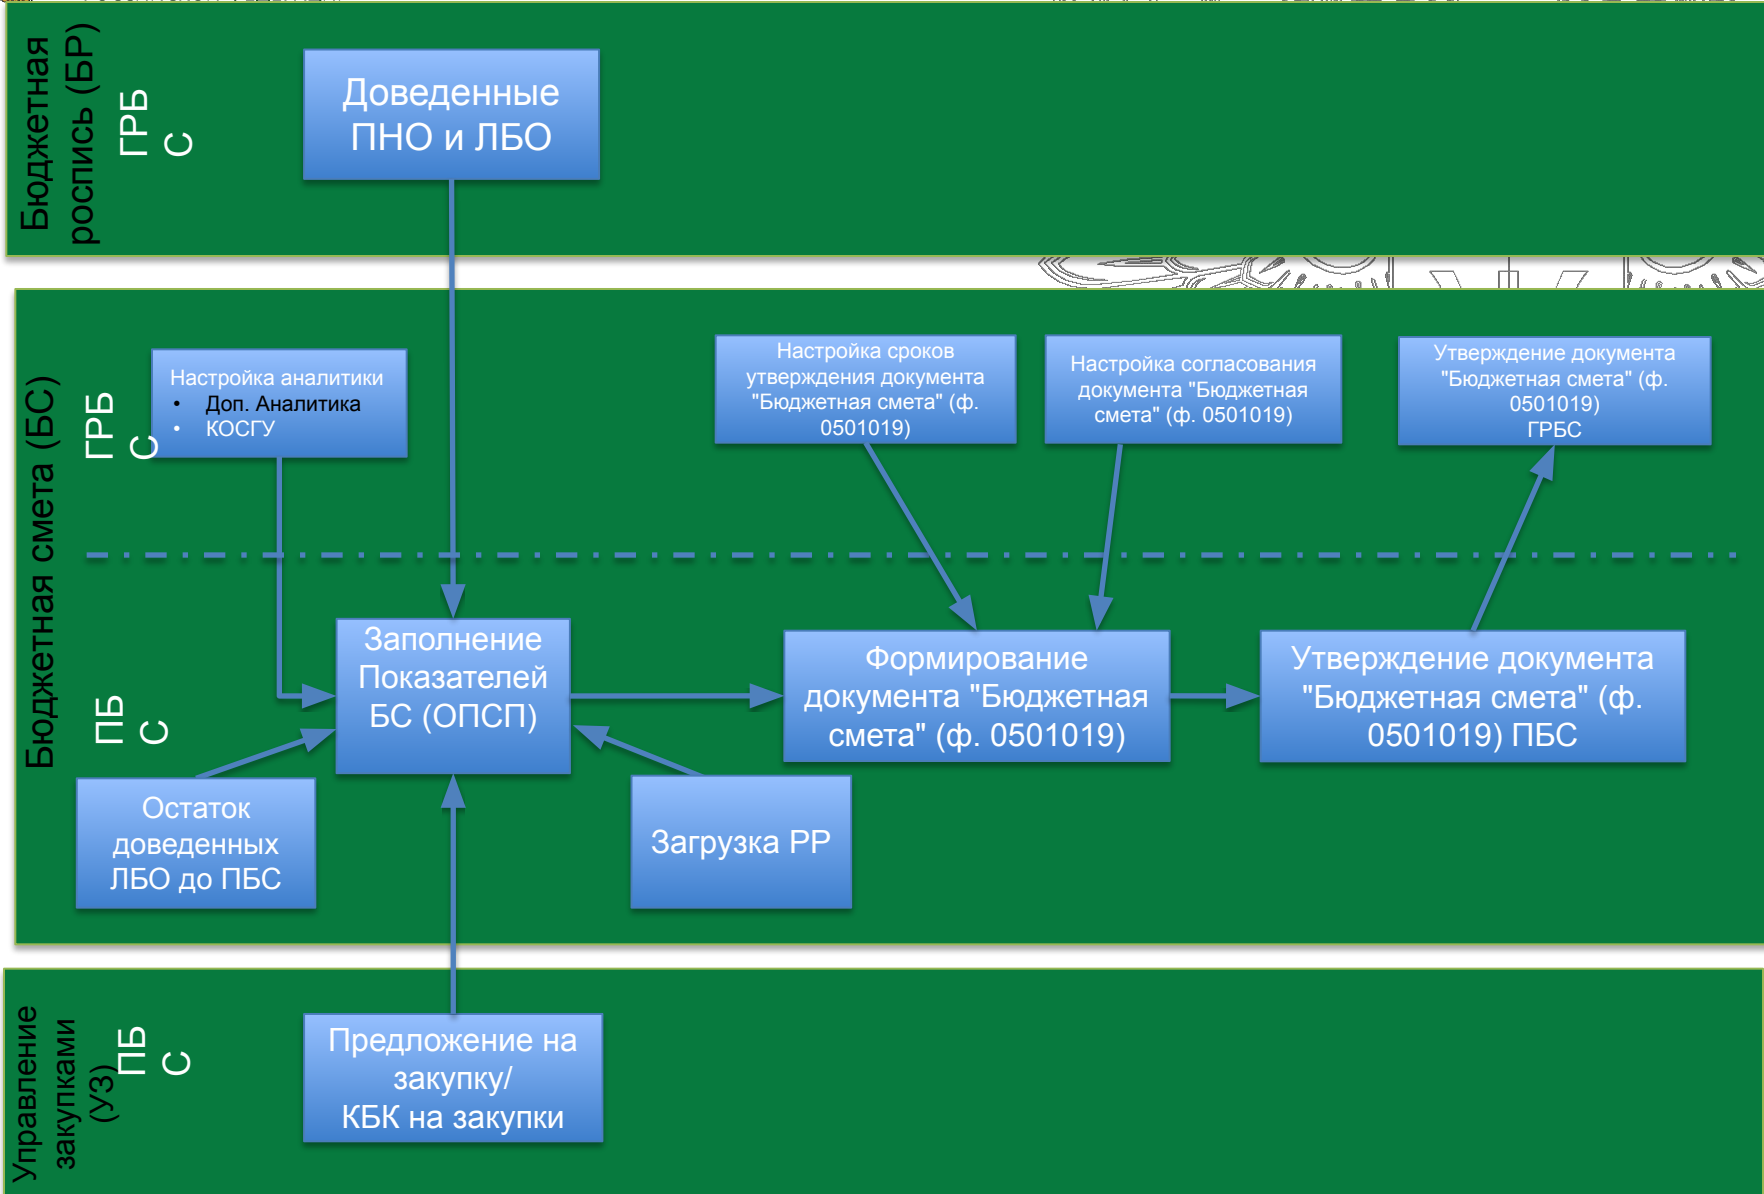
Бюджетная роспись (БР)

ГРБС

Доведенные ПНО и ЛБО

Бюджетная смета (БС)

ГРБС

Настройка аналитики
• Доп. Аналитика
• КОСГУ

Настройка сроков утверждения документа "Бюджетная смета" (ф. 0501019)

Настройка согласования документа "Бюджетная смета" (ф. 0501019)

Утверждение документа "Бюджетная смета" (ф. 0501019) ГРБС

ПБС

Заполнение Показателей БС (ОПСП)

Формирование документа "Бюджетная смета" (ф. 0501019)

Утверждение документа "Бюджетная смета" (ф. 0501019) ПБС

Остаток доведенных ЛБО до ПБС

Загрузка РР

Управление закупками (УЗ)

ПБС

Предложение на закупку/ КБК на закупки